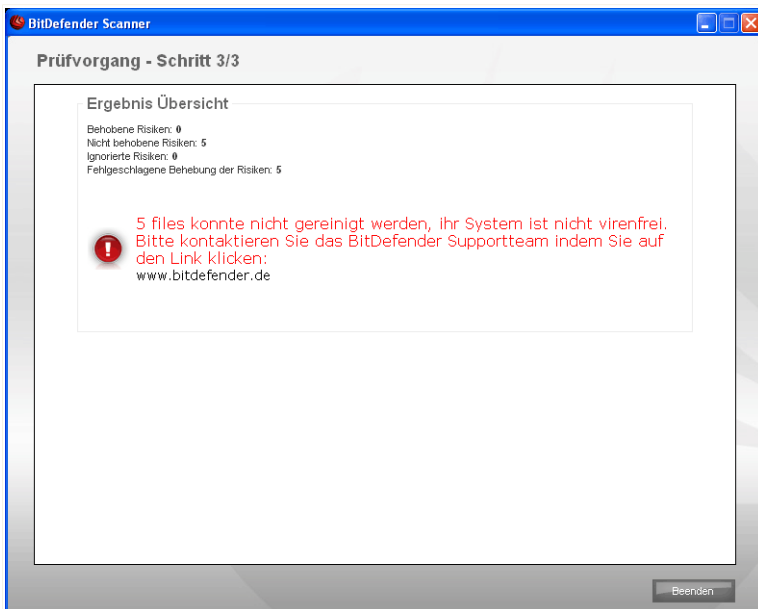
BitDefender Scanner

Prüfvorgang - Schritt 3/3

Ergebnis Übersicht

Behobene Risiken: 0
Nicht behobene Risiken: 5
Ignorierte Risiken: 0
Fehlgeschlagene Behebung der Risiken: 5

5 files konnte nicht gereinigt werden, ihr System ist nicht virenfrei. Bitte kontaktieren Sie das BitDefender Supportteam indem Sie auf den Link klicken:
www.bitdefender.de

Beenden